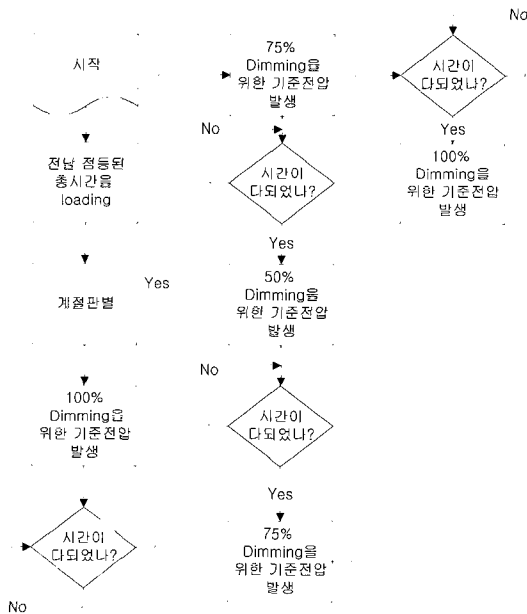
시작

전날 점등된 총시간을 loading

계절판별

Yes

100% Dimming을 위한 기준전압 발생

시간이 다되었나?

No

75% Dimming을 위한 기준전압 발생

No

시간이 다되었나?

Yes

50% Dimming을 위한 기준전압 발생

No

시간이 다되었나?

Yes

75% Dimming을 위한 기준전압 발생

No

시간이 다되었나?

Yes

100% Dimming을 위한 기준전압 발생